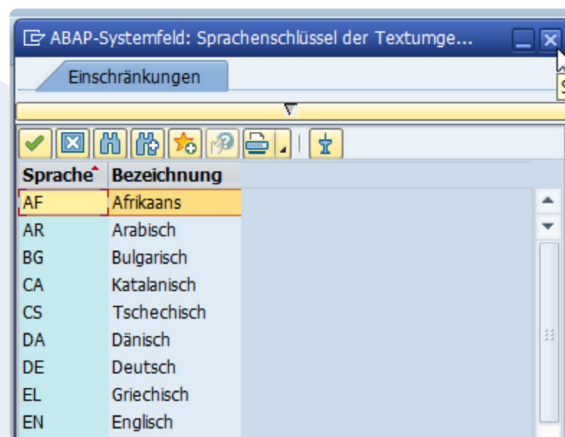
ABAP-Systemfeld: Sprachenschlüssel der Textumge...

Einschränkungen

| Sprache | Bezeichnung |
|---|---|
| AF | Afrikaans |
| AR | Arabisch |
| BG | Bulgarisch |
| CA | Katalanisch |
| CS | Tschechisch |
| DA | Dänisch |
| DE | Deutsch |
| EL | Griechisch |
| EN | Englisch |